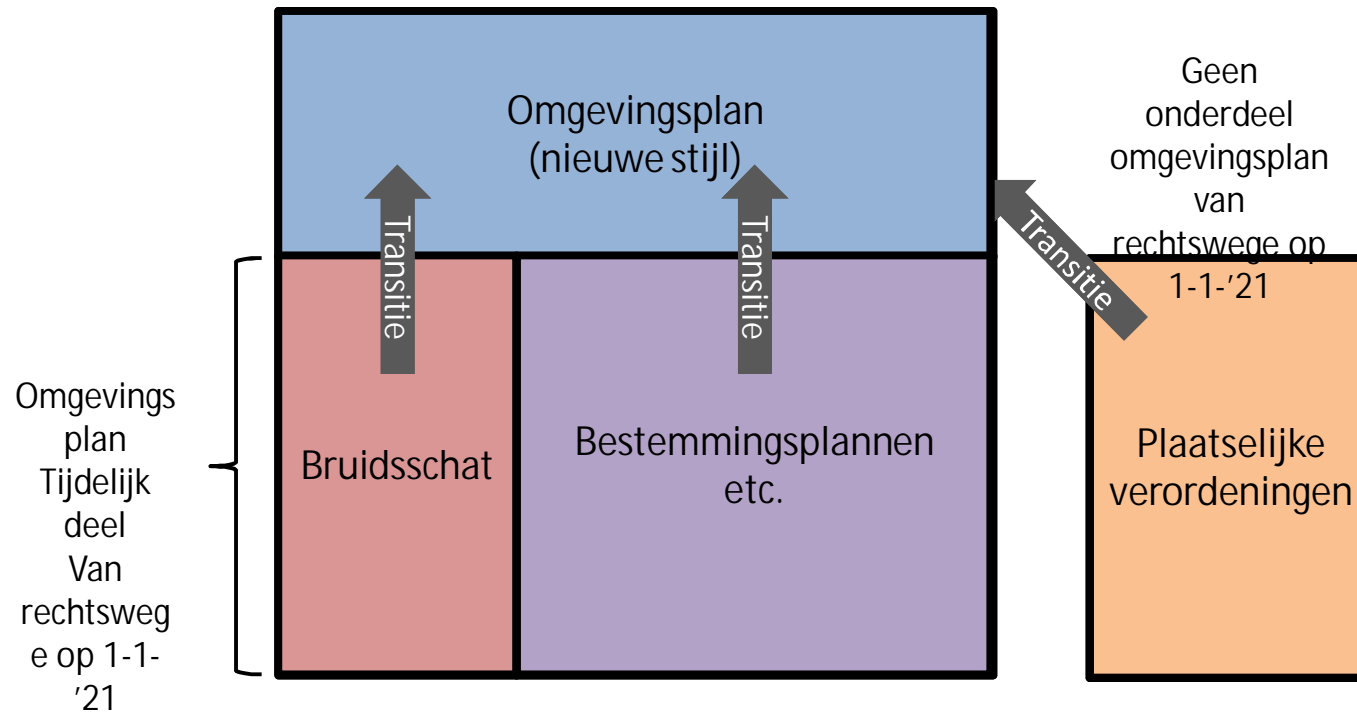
Omgevingsplan
(nieuwe stijl)

Geen onderdeel omgevingsplan van rechtswege op 1-1-'21

Transitie

Transitie

Transitie

Omgevings plan Tijdelijk deel Van rechtsweg e op 1-1-'21

Bruidsschat

Bestemmingsplannen etc.

Plaatselijke verordeningen